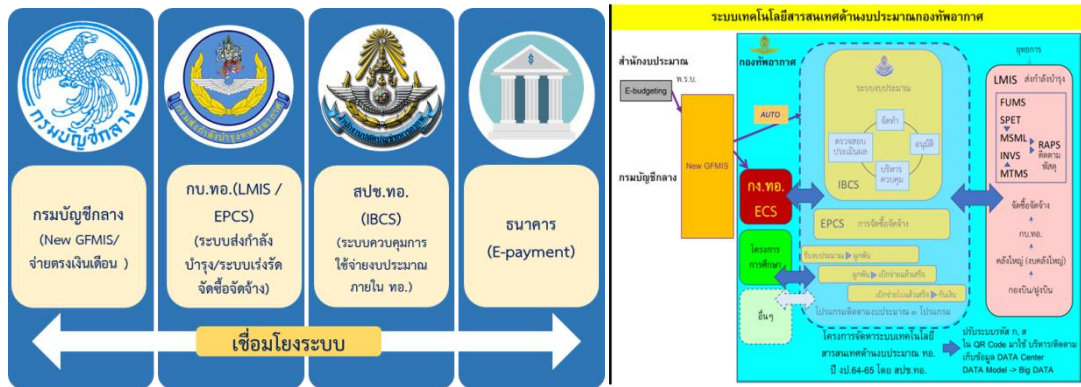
กรมบัญชีกลาง

กรมบัญชีกลาง (New GFMIS/ จ่ายตรงเงินเดือน )

กบ.ทอ.(LMIS / EPCS) (ระบบส่งกำลังบำรุง/ระบบเร่งรัดจัดซื้อจัดจ้าง)

สปช.ทอ. (IBCS) (ระบบควบคุมการใช้จ่ายงบประมาณภายใน ทอ.)

ธนาคาร (E-payment)

เชื่อมโยงระบบ

ระบบเทคโนโลยีสารสนเทศด้านงบประมาณกองทัพอากาศ

สำนักงบประมาณ

E-budgeting

พ.ร.บ.

กองทัพอากาศ

AUTO

ระบบงบประมาณ

จัดทำ

ตรวจสอบ ประเมินผล

อนุมัติ

บริหาร ควบคุม

IBCS

ยุทธการ

LMIS ส่งกำลังบำรุง

FUMS

SPET

MSML

RAPS ติดตาม พัสดุ

INVS

MTMS

กรมบัญชีกลาง

New GFMIS

กง.ทอ.

ECS

EPCS การจัดซื้อจัดจ้าง

จัดซื้อจัดจ้าง

กบ.ทอ.

คลังใหญ่ (งบคลังใหญ่)

กองบิน/ผู้บิน

โครงการ การศึกษา

รับงบประมาณ ▶ ลูกหนี้

ลูกหนี้ ▶ เบิกจ่ายแล้วเสร็จ

เบิกจ่ายแล้วเสร็จ ▶ ใบเงิน

อื่นๆ

โปรแกรมติดตามงบประมาณ ๓ โปรแกรม

โครงการจัดหาระบบเทคโนโลยีสารสนเทศด้านงบประมาณ ทอ. ปี งป.64-65 โดย สปช.ทอ.

ปรับระบบรหัส ก, ส ใน QR Code มาใช้ บริหาร/ติดตาม เก็บข้อมูล DATA Center DATA Model -> Big DATA